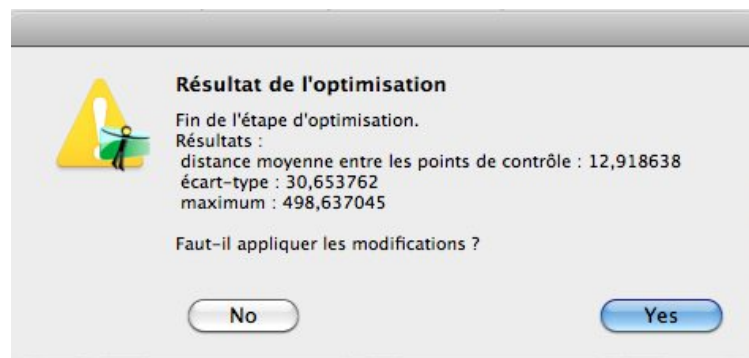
Résultat de l'optimisation

Fin de l'étape d'optimisation.
Résultats :
distance moyenne entre les points de contrôle : 12,918638
écart-type : 30,653762
maximum : 498,637045

Faut-il appliquer les modifications ?

No

Yes